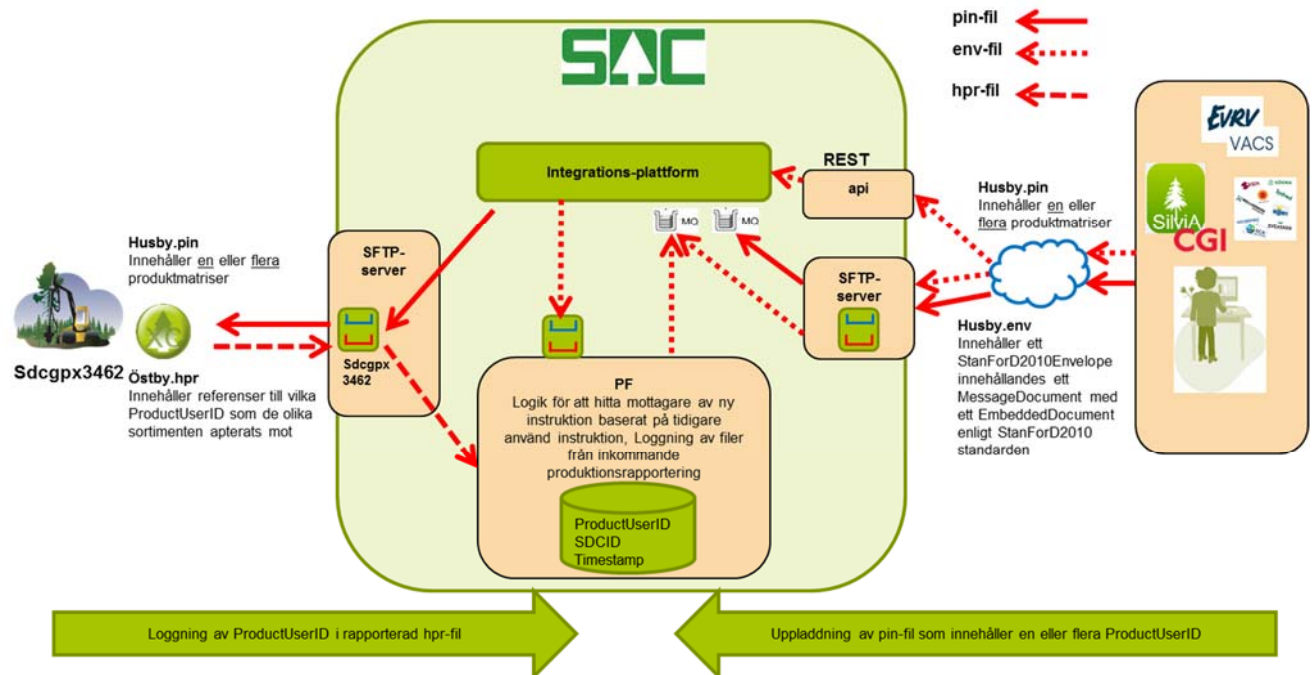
SDC

pin-fil
env-fil
hpr-fil

Integrations-plattform

REST
api

MQ
MQ

EVRV
VACS

SilviA
CGI

Husby.pin
Innehåller en eller flera produktmatriser

SFTP-server

Sdcgpx 3462

SFTP-server

Husby.pin
Innehåller en eller flera produktmatriser

Sdcgpx3462

Östby.hpr
Innehåller referenser till vilka ProductUserID som de olika sortimenten apterats mot

PF
Logik för att hitta mottagare av ny instruktion baserat på tidigare använd instruktion, Loggning av filer från inkommande produktionsrapportering

ProductUserID
SDCID
Timestamp

Husby.env
Innehåller ett StanForD2010Envelope innehållandes ett MessageDocument med ett EmbeddedDocument enligt StanForD2010 standarden

Loggning av ProductUserID i rapporterad hpr-fil

Uppladdning av pin-fil som innehåller en eller flera ProductUserID